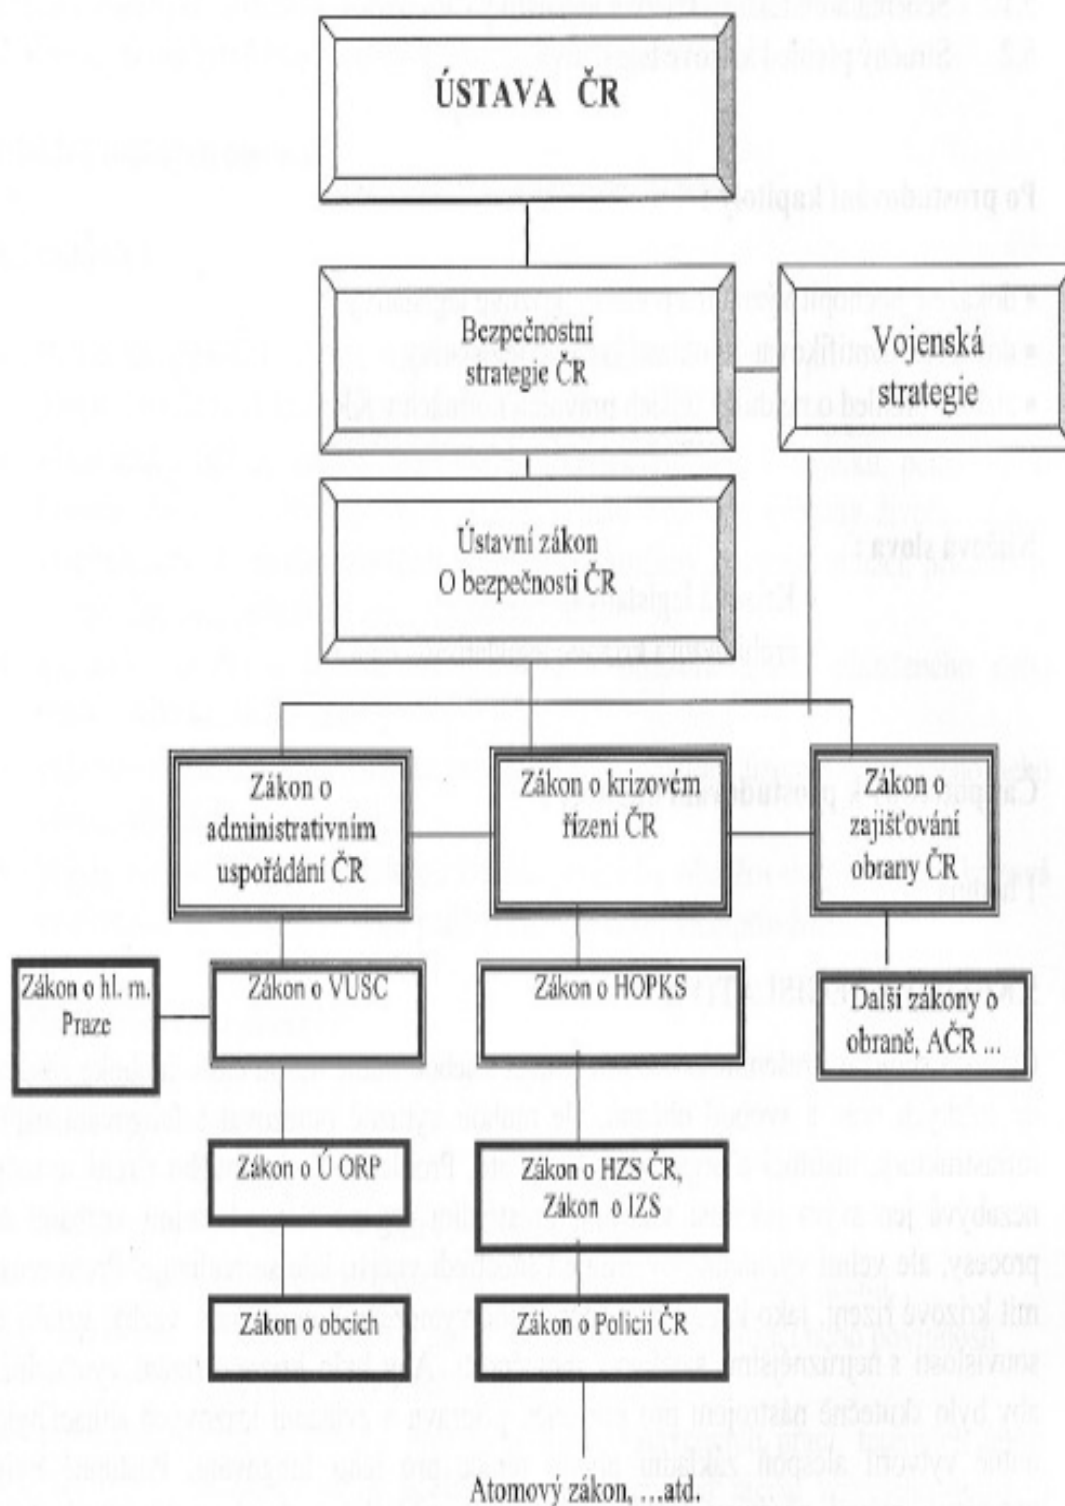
ÚSTAVA ČR

Bezpečnostní strategie ČR

Vojenská strategie

Ústavní zákon O bezpečnosti ČR

Zákon o administrativním uspořádání ČR

Zákon o krizovém řízení ČR

Zákon o zajišťování obrany ČR

Zákon o hl. m. Praze

Zákon o VÚSC

Zákon o HOPKS

Další zákony o obraně, AČR ...

Zákon o Ú ORP

Zákon o HZS ČR, Zákon o IZS

Zákon o obcích

Zákon o Policii ČR

Atomový zákon, ...atd.